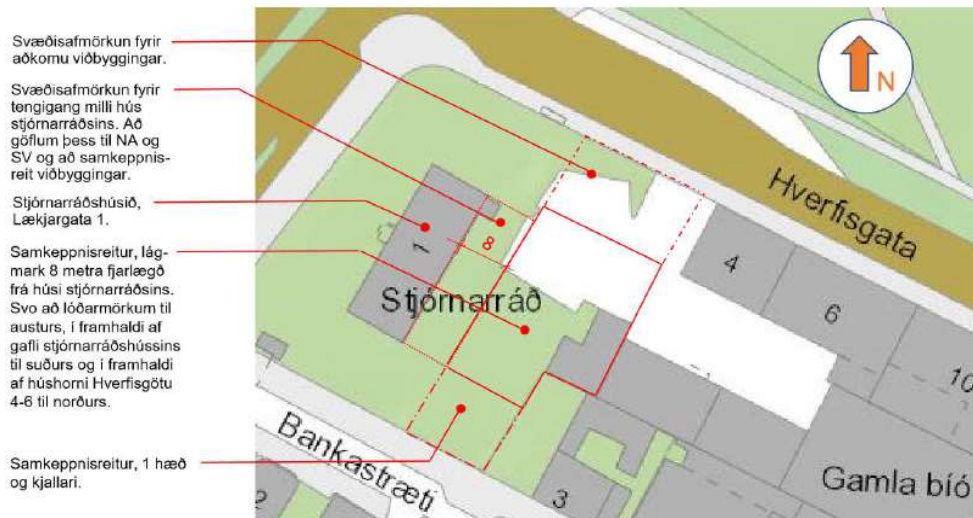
Svæðisafmörkun fyrir aðkomu viðbyggingar.

Svæðisafmörkun fyrir tengigang milli hús stjórnarráðsins. Að göflum þess til NA og SV og að samkeppnisreit viðbyggingar.

Stjórnarráðshúsið, Lækjargata 1.

Samkeppnisreitur, lágmark 8 metra fjarlægð frá húsi stjórnarráðsins. Svo að lóðarmörkum til austurs, í framhaldi af gafli stjórnarráðshússins til suðurs og í framhaldi af húshorni Hverfisgötu 4-6 til norðurs.

Samkeppnisreitur, 1 hæð og kjallari.

N

Hverfisgata

4

6

10

1

8

Stjórnarráð

Bankastræti

3

2

Gamla bíó